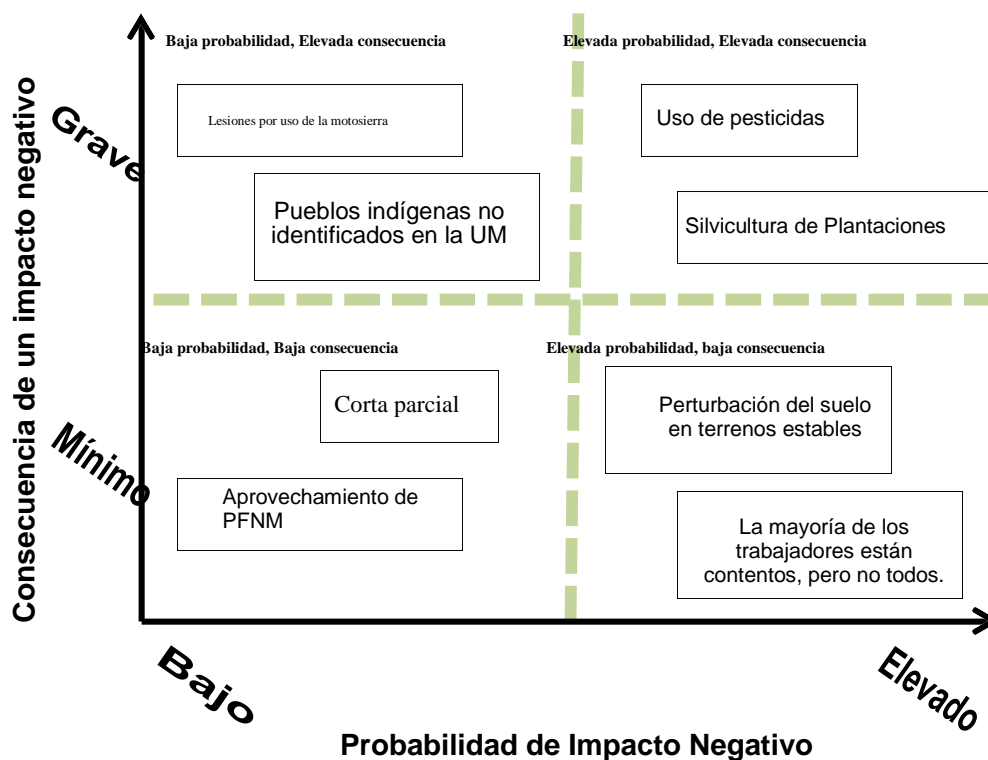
Consecuencia de un impacto negativo

Grave

Mínimo

Baja probabilidad, Elevada consecuencia

Lesiones por uso de la motosierra

Pueblos indígenas no identificados en la UM

Elevada probabilidad, Elevada consecuencia

Uso de pesticidas

Silvicultura de Plantaciones

Baja probabilidad, Baja consecuencia

Corta parcial

Aprovechamiento de PFNM

Elevada probabilidad, baja consecuencia

Perturbación del suelo en terrenos estables

La mayoría de los trabajadores están contentos, pero no todos.

Bajo

Elevado

Probabilidad de Impacto Negativo